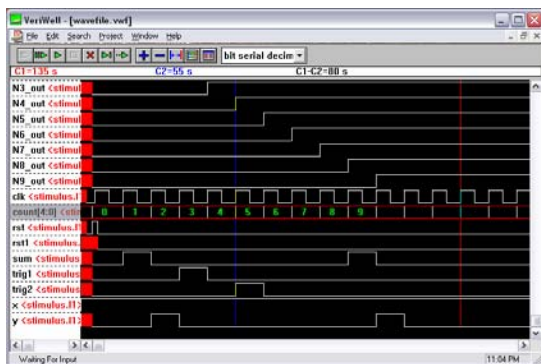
VeriWell - [wavefile.vwf]
File Edit Search Project Window Help
bit serial decim
C1=135 s
C2=55 s
C1-C2=80 s
N3_out <stimul
N4_out <stimul
N5_out <stimul
N6_out <stimul
N7_out <stimul
N8_out <stimul
N9_out <stimul
clk <stimulus.f
count[4:0] <stin
0 1 2 3 4 5 6 7 8 9
rst <stimulus.f
rst1 <stimulus.
sum <stimulus
trig1 <stimulus
trig2 <stimulus
x <stimulus.f1
y <stimulus.f1
Waiting For Input
11:04 PM